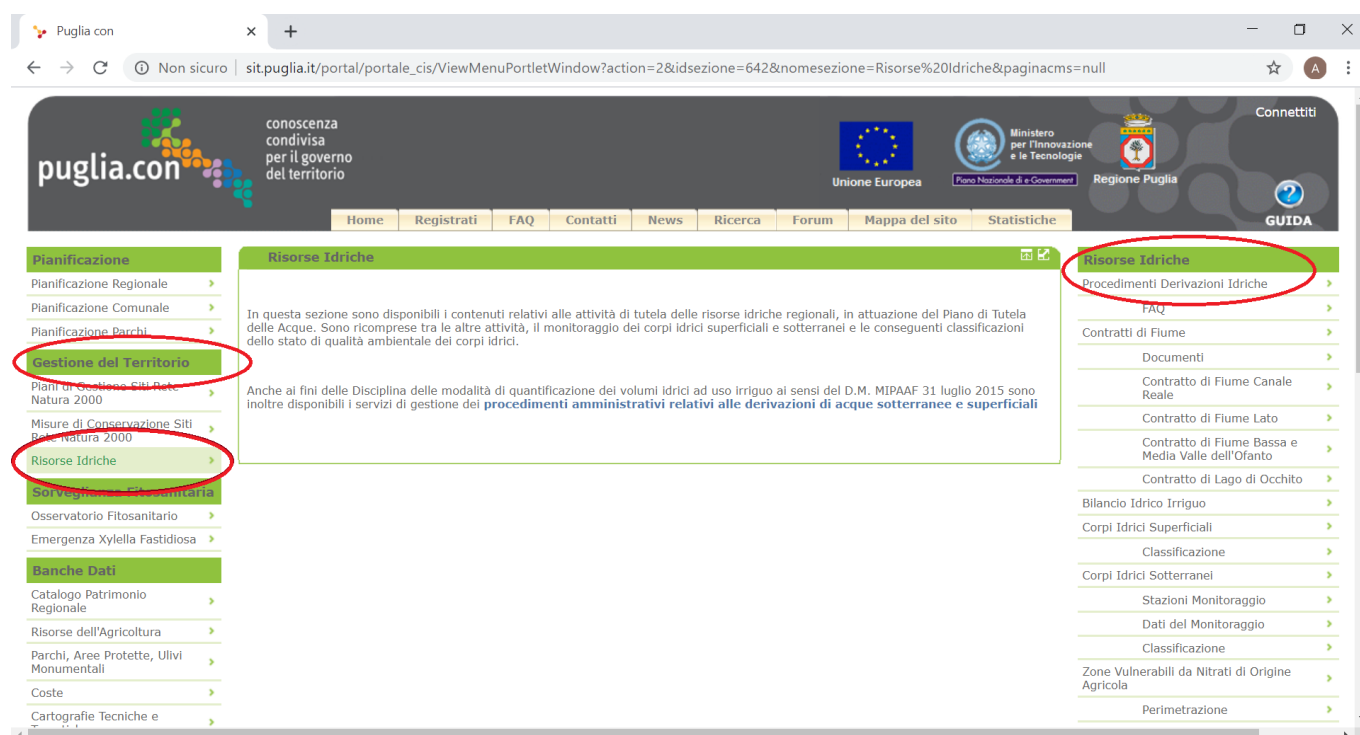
Puglia con ×

Non sicuro | sit.puglia.it/portal/portale_cis/ViewMenuPortletWindow?action=2&idsezione=642&nomesezione=Risorse%20Idriche&paginacms=null

puglia.con conoscenza condivisa per il governo del territorio

Unione Europea

Ministero per l'Innovazione e le Tecnologie
Piano Nazionale di e-Government

Regione Puglia

Connettiti

GUIDA

Home | Registrati | FAQ | Contatti | News | Ricerca | Forum | Mappa del sito | Statistiche

Pianificazione
Pianificazione Regionale
Pianificazione Comunale
Pianificazione Parchi
Gestione del Territorio
Piani di Gestione Siti Rete Natura 2000
Misure di Conservazione Siti Rete Natura 2000
Risorse Idriche
Sorveglianza Fitosanitaria
Osservatorio Fitosanitario
Emergenza Xylella Fastidiosa
Banche Dati
Catalogo Patrimonio Regionale
Risorse dell'Agricoltura
Parchi, Aree Protette, Ulivi Monumentali
Coste
Cartografie Tecniche e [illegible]

Risorse Idriche

In questa sezione sono disponibili i contenuti relativi alle attività di tutela delle risorse idriche regionali, in attuazione del Piano di Tutela delle Acque. Sono ricomprese tra le altre attività, il monitoraggio dei corpi idrici superficiali e sotterranei e le conseguenti classificazioni dello stato di qualità ambientale dei corpi idrici.

Anche ai fini delle Disciplina delle modalità di quantificazione dei volumi idrici ad uso irriguo ai sensi del D.M. MIPAAF 31 luglio 2015 sono inoltre disponibili i servizi di gestione dei procedimenti amministrativi relativi alle derivazioni di acque sotterranee e superficiali

Risorse Idriche
Procedimenti Derivazioni Idriche
FAQ
Contratti di Fiume
Documenti
Contratto di Fiume Canale Reale
Contratto di Fiume Lato
Contratto di Fiume Bassa e Media Valle dell'Ofanto
Contratto di Lago di Occhito
Bilancio Idrico Irriguo
Corpi Idrici Superficiali
Classificazione
Corpi Idrici Sotterranei
Stazioni Monitoraggio
Dati del Monitoraggio
Classificazione
Zone Vulnerabili da Nitrati di Origine Agricola
Perimetrazione